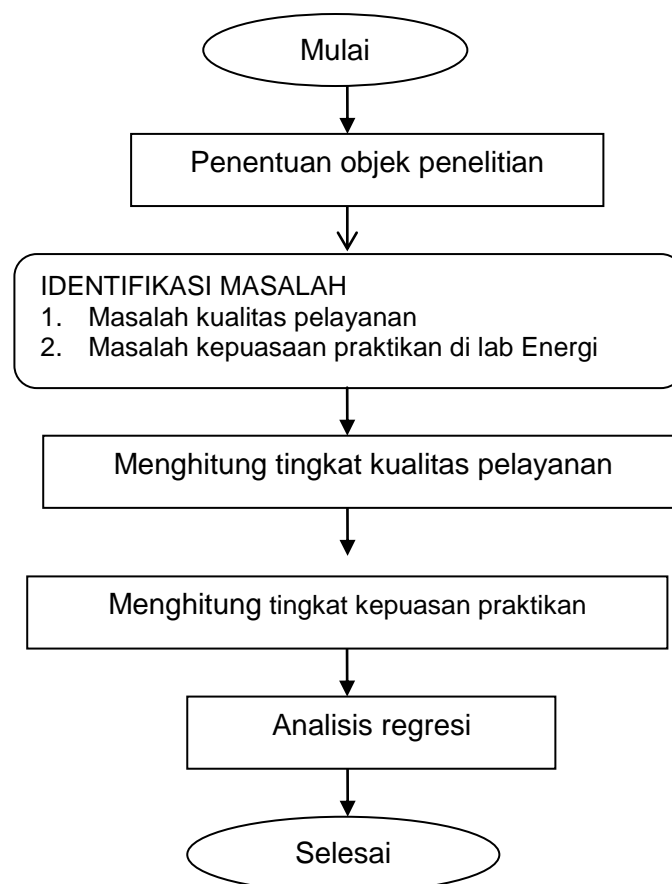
Mulai

Penentuan objek penelitian

IDENTIFIKASI MASALAH
1. Masalah kualitas pelayanan
2. Masalah kepuasaan praktikan di lab Energi

Menghitung tingkat kualitas pelayanan

Menghitung tingkat kepuasan praktikan

Analisis regresi

Selesai